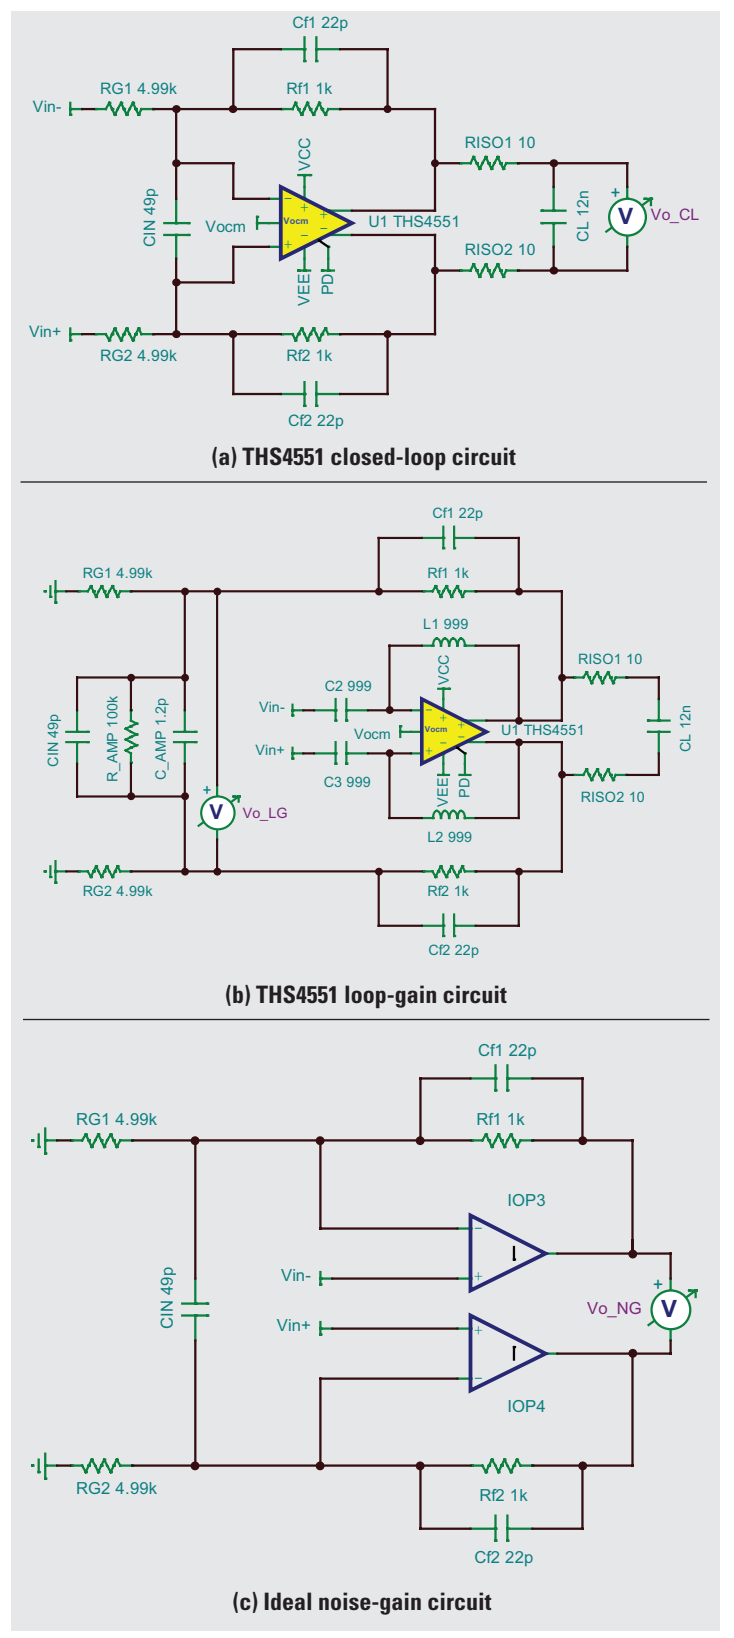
Cf1 22p
RG1 4.99k
Rf1 1k
Vin-
VCC
RISO1 10
CIN 49p
Vocm
Vocm
U1 THS4551
CL 12n
V
Vo_CL
RISO2 10
VEE
PD
Vin+
RG2 4.99k
Rf2 1k
Cf2 22p

(a) THS4551 closed-loop circuit

Cf1 22p
RG1 4.99k
Rf1 1k
L1 999
RISO1 10
C2 999
VCC
Vin-
CIN 49p
R_AMP 100k
C_AMP 1.2p
Vin+
Vocm
Vocm
U1 THS4551
CL 12n
C3 999
VEE
PD
RISO2 10
V
Vo_LG
L2 999
RG2 4.99k
Rf2 1k
Cf2 22p

(b) THS4551 loop-gain circuit

Cf1 22p
RG1 4.99k
Rf1 1k
IOP3
CIN 49p
Vin-
Vo_NG
V
Vin+
IOP4
RG2 4.99k
Rf2 1k
Cf2 22p

(c) Ideal noise-gain circuit